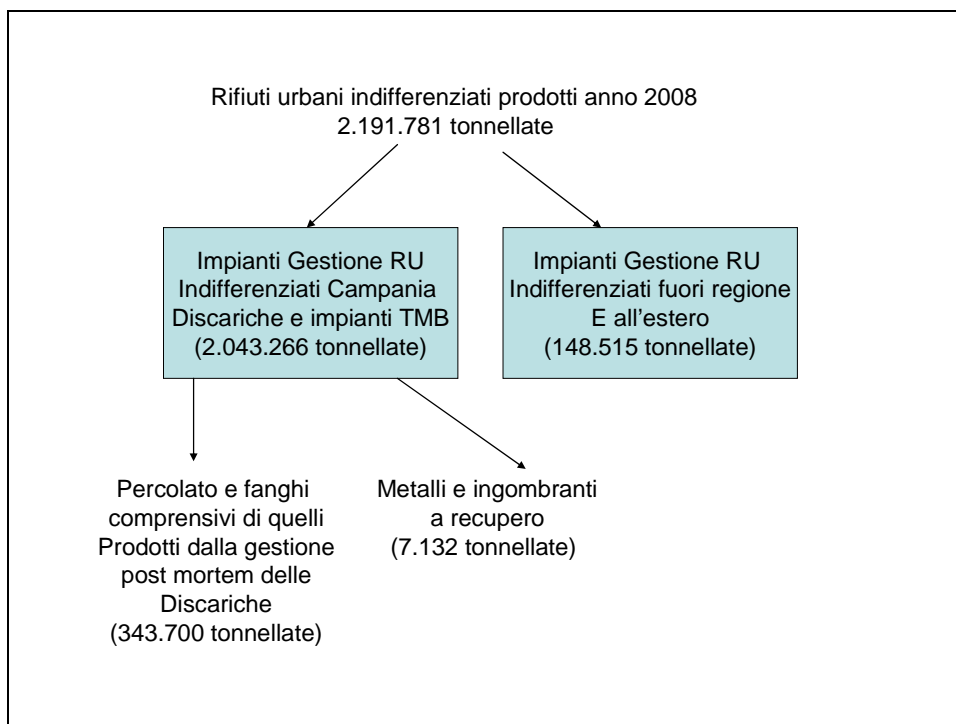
Rifiuti urbani indifferenziati prodotti anno 2008
2.191.781 tonnellate

Impianti Gestione RU
Indifferenziati Campania
Discariche e impianti TMB
(2.043.266 tonnellate)

Impianti Gestione RU
Indifferenziati fuori regione
E all'estero
(148.515 tonnellate)

Percolato e fanghi
comprensivi di quelli
Prodotti dalla gestione
post mortem delle
Discariche
(343.700 tonnellate)

Metalli e ingombranti
a recupero
(7.132 tonnellate)